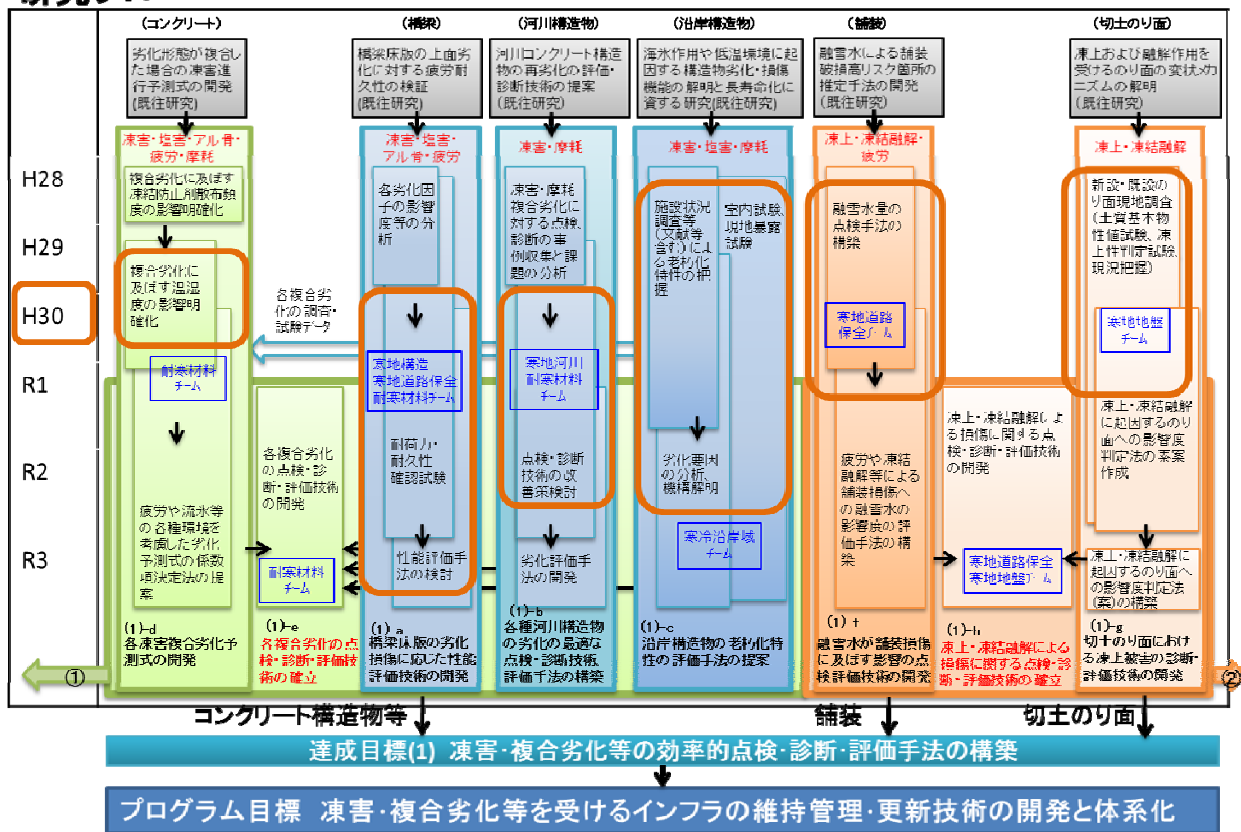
（コンクリート）

（橋梁）

（河川構造物）

（沿岸構造物）

（舗装）

（切土のり面）

劣化形態が複合した場合の凍害進行予測式の開発（既往研究）

橋梁床版の上面劣化に対する疲労耐久性の検証（既往研究）

河川コンクリート構造物の再劣化の評価・診断技術の提案（既往研究）

海氷作用や低温環境に起因する構造物劣化・損傷機能の解明と長寿命化に資する研究（既往研究）

融雪水による舗装破損高リスク箇所の推定手法の開発（既往研究）

凍上および融解作用を受けるのり面の変状メカニズムの解明（既往研究）

H28

H29

H30

R1

R2

R3

凍害・塩害・アル骨・疲労・摩耗

複合劣化に及ぼす凍結防止剤散布頻度の影響明確化

複合劣化に及ぼす温湿度の影響明確化

耐寒材料チーム

疲労や流水等の各種環境を考慮した劣化予測式の係数値決定法の提案

各複合劣化の調査・試験データ

各複合劣化の点検・診断・評価技術の開発

耐寒材料チーム

凍害・塩害・アル骨・疲労

各劣化因子の影響度等の分析

寒地構造
寒地道路保全
耐寒材料チーム

耐荷力・耐久性確認試験

性能評価手法の検討

凍害・摩耗

凍害・摩耗劣化に対する点検・診断の事例収集と課題の分析

寒地河川
耐寒材料チーム

点検・診断技術の改善案検討

劣化評価手法の開発

凍害・塩害・摩耗

施設状況調査等（文献等含む）による老朽化特性の把握

室内試験、現地暴露試験

劣化要因の分析、機構解明

寒冷沿岸域チーム

凍上・凍結融解・疲労

融雪水量の点検手法の構築

寒地道路保全チーム

疲労や凍結融解等による舗装損傷への融雪水の影響度の評価手法の構築

凍上・凍結融解による損傷に関する点検・診断・評価技術の開発

寒地道路保全
寒地地盤チーム

凍上・凍結融解

新設・既設のり面現地調査（土質基本物性値試験、凍上性判定試験、現況把握）

寒地地盤チーム

凍上・凍結融解に起因するのり面への影響度判定法の素案作成

凍上・凍結融解に起因するのり面への影響度判定法（案）の構築

（1）-d
各凍害複合劣化予測式の開発

（1）-e
各複合劣化の点検・診断・評価技術の確立

（1）-a
橋梁床版の劣化損傷に応じた性能評価技術の開発

（1）-b
各種河川構造物の劣化の最適な点検・診断技術、評価手法の構築

（1）-c
沿岸構造物の老朽化特性の評価手法の提案

（1）-f
融雪水が舗装損傷に及ぼす影響の点検評価技術の開発

（1）-h
凍上・凍結融解による損傷に関する点検・診断・評価技術の確立

（1）-g
切土のり面における凍上被害の診断・評価技術の開発

①

②

コンクリート構造物等

舗装

切土のり面

達成目標(1) 凍害・複合劣化等の効率的点検・診断・評価手法の構築

プログラム目標 凍害・複合劣化等を受けるインフラの維持管理・更新技術の開発と体系化